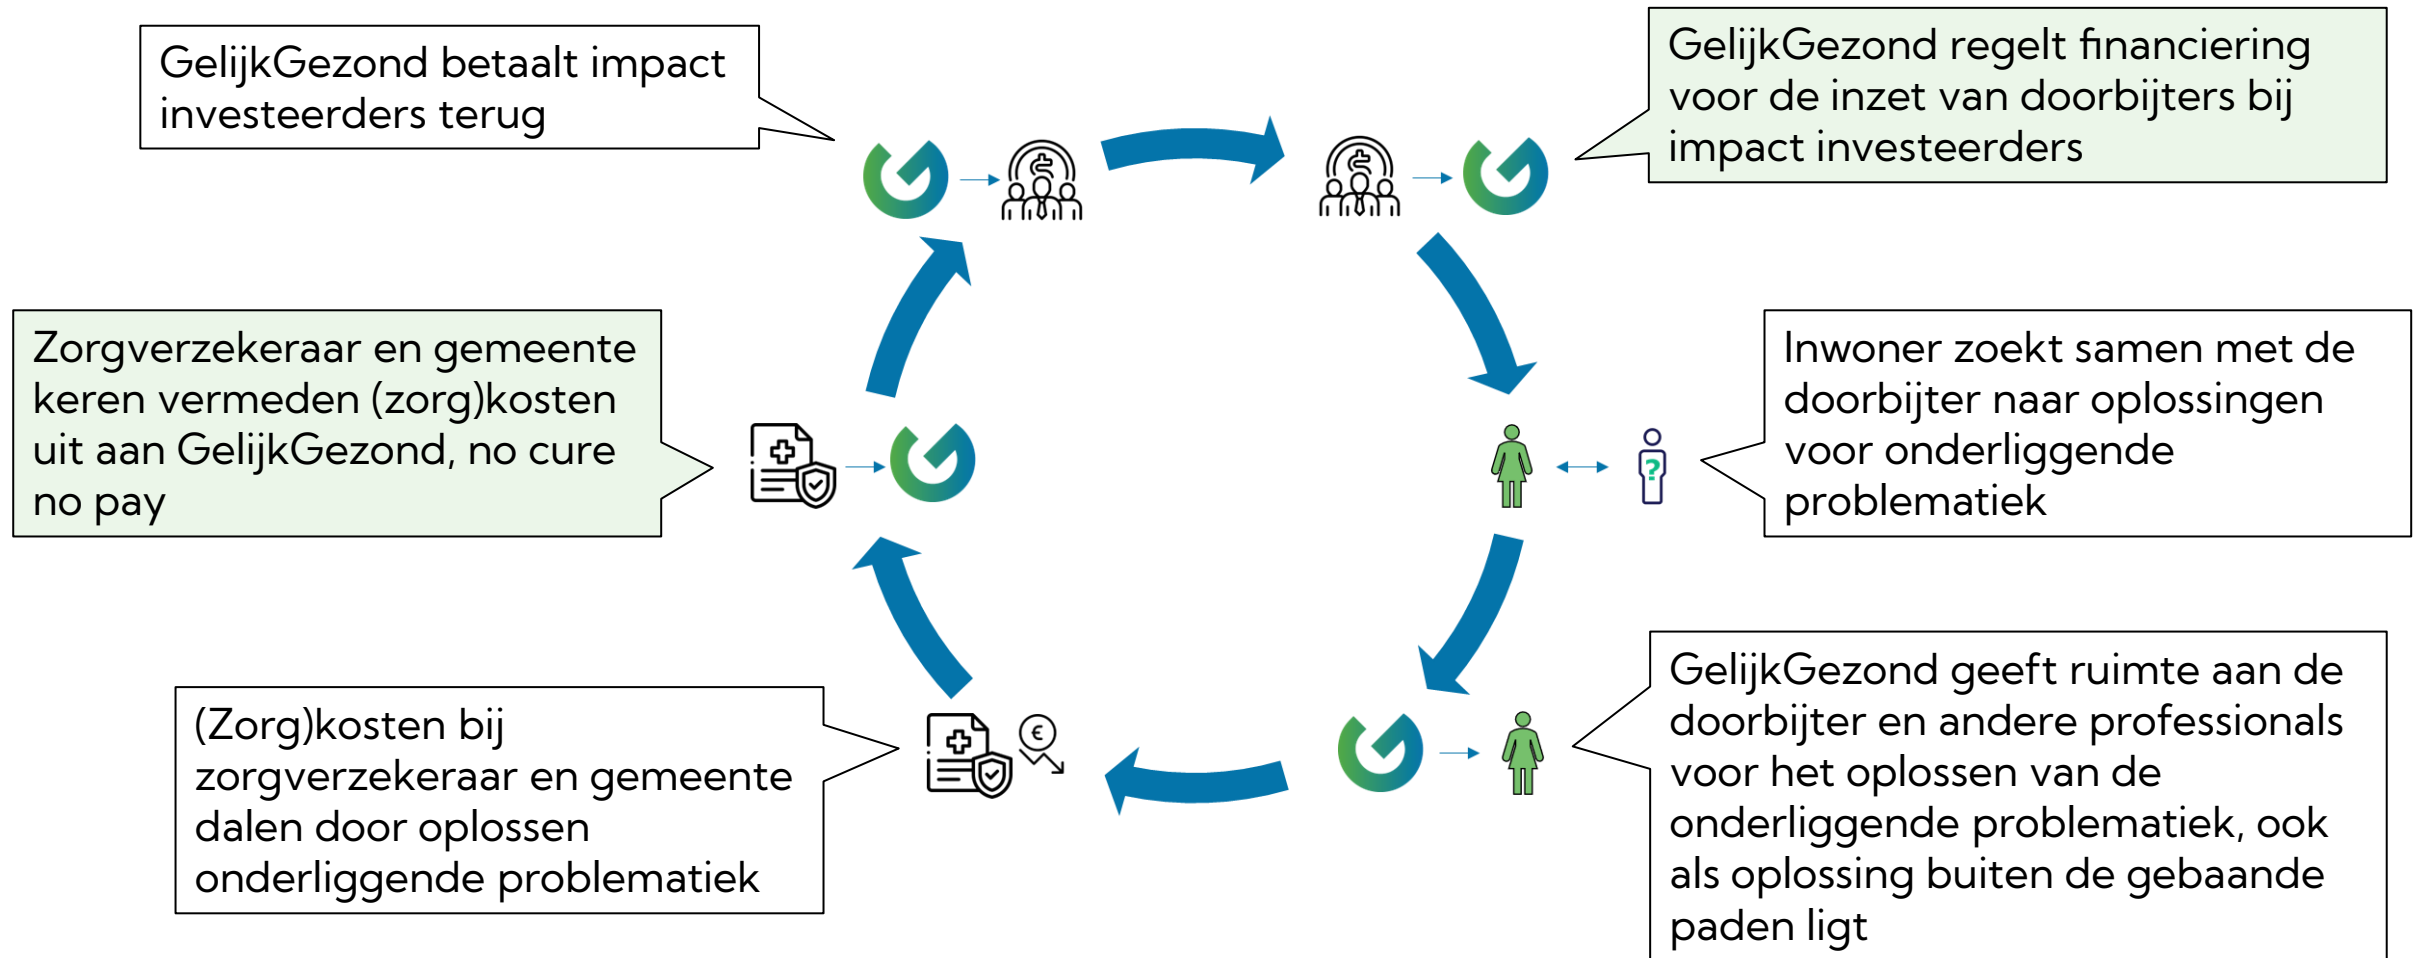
GelijkGezond regelt financiering voor de inzet van doorbijters bij impact investeerders

Inwoner zoekt samen met de doorbijter naar oplossingen voor onderliggende problematiek

GelijkGezond geeft ruimte aan de doorbijter en andere professionals voor het oplossen van de onderliggende problematiek, ook als oplossing buiten de gebaande paden ligt

(Zorg)kosten bij zorgverzekeraar en gemeente dalen door oplossen onderliggende problematiek

Zorgverzekeraar en gemeente keren vermeden (zorg)kosten uit aan GelijkGezond, no cure no pay

GelijkGezond betaalt impact investeerders terug

?

€